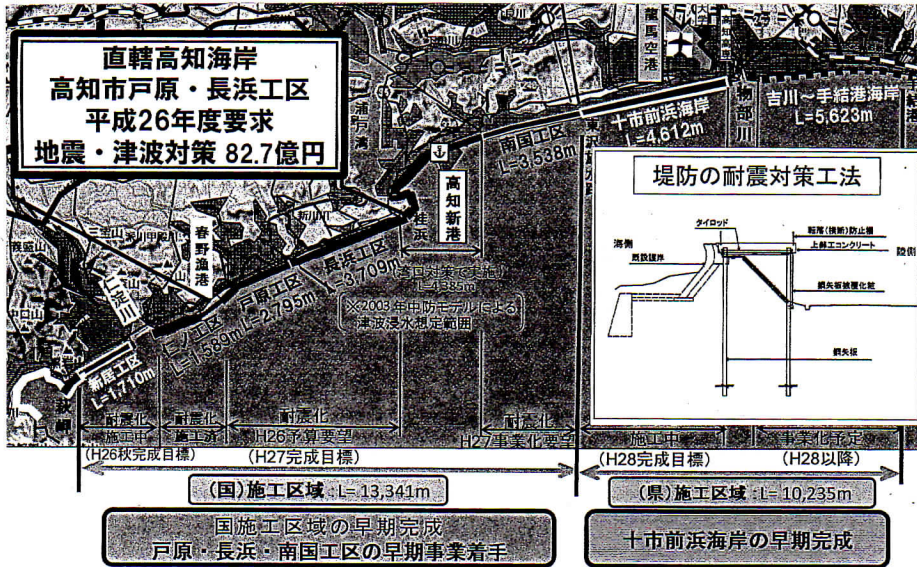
直轄高知海岸
高知市戸原・長浜工区
平成26年度要求
地震・津波対策 82.7億円

高知龍馬空港

吉川～手結港海岸
L=5,623m

十市前浜海岸
L=4,612m

南国工区
L=3,538m

高知新港

春野漁港

仁淀川

新居工区
L=1,710m

仁ノ工区
L=1,589m

戸原工区
L=2,795m

長浜工区
L=3,709m

港口対策で実施
L=4,385m

※2003年中防モデルによる津波浸水想定範囲

堤防の耐震対策工法

タイロッド
転落(横断)防止柵
上鋼エコンクリート
海側
既設護岸
陸側
鋼矢板被覆化粧
鋼矢板

耐震化
施工中

耐震化
施工済

耐震化
H26予算要望

耐震化
H27事業化要望

施工中

事業化予定

(H26秋完成目標)
(H27完成目標)
(H28完成目標)
(H28以降)

(国)施工区域：L=13,341m

(県)施工区域：L=10,235m

国施工区域の早期完成
戸原・長浜・南国工区の早期事業着手

十市前浜海岸の早期完成